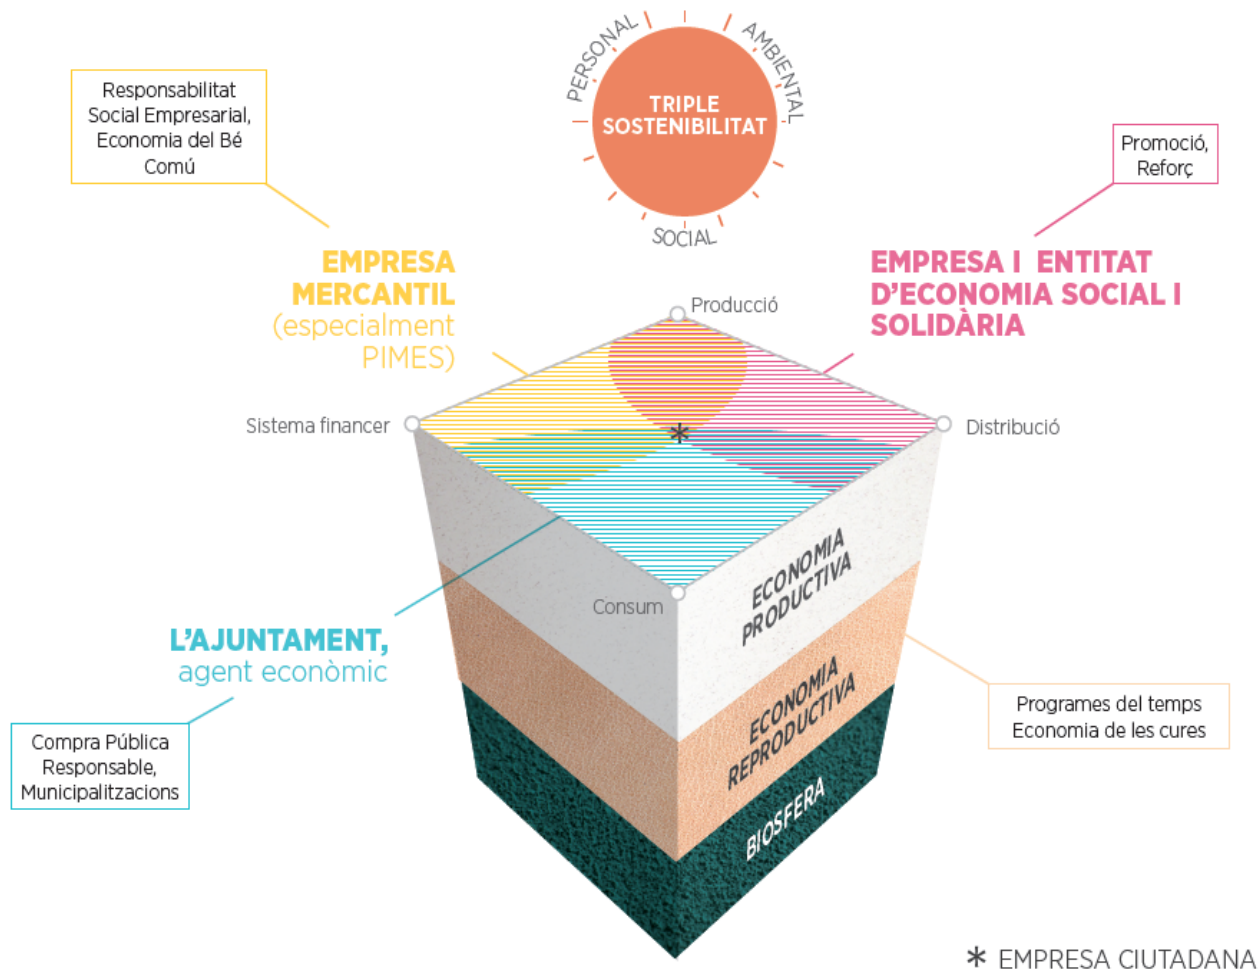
PERSONAL
AMBIENTAL
TRIPLE SOSTENIBILITAT
SOCIAL

Responsabilitat Social Empresarial, Economia del Bé Comú

Promoció, Reforç

EMPRESA MERCANTIL
(especialment PIMES)

EMPRESA I ENTITAT D'ECONOMIA SOCIAL I SOLIDÀRIA

Producció
Sistema financer
Distribució
Consum
*

ECONOMIA PRODUCTIVA

L'AJUNTAMENT,
agent econòmic

ECONOMIA REPRODUCTIVA

Programes del temps
Economia de les cures

Compra Pública Responsable, Municipalitzacions

BIOSFERA

* EMPRESA CIUTADANA